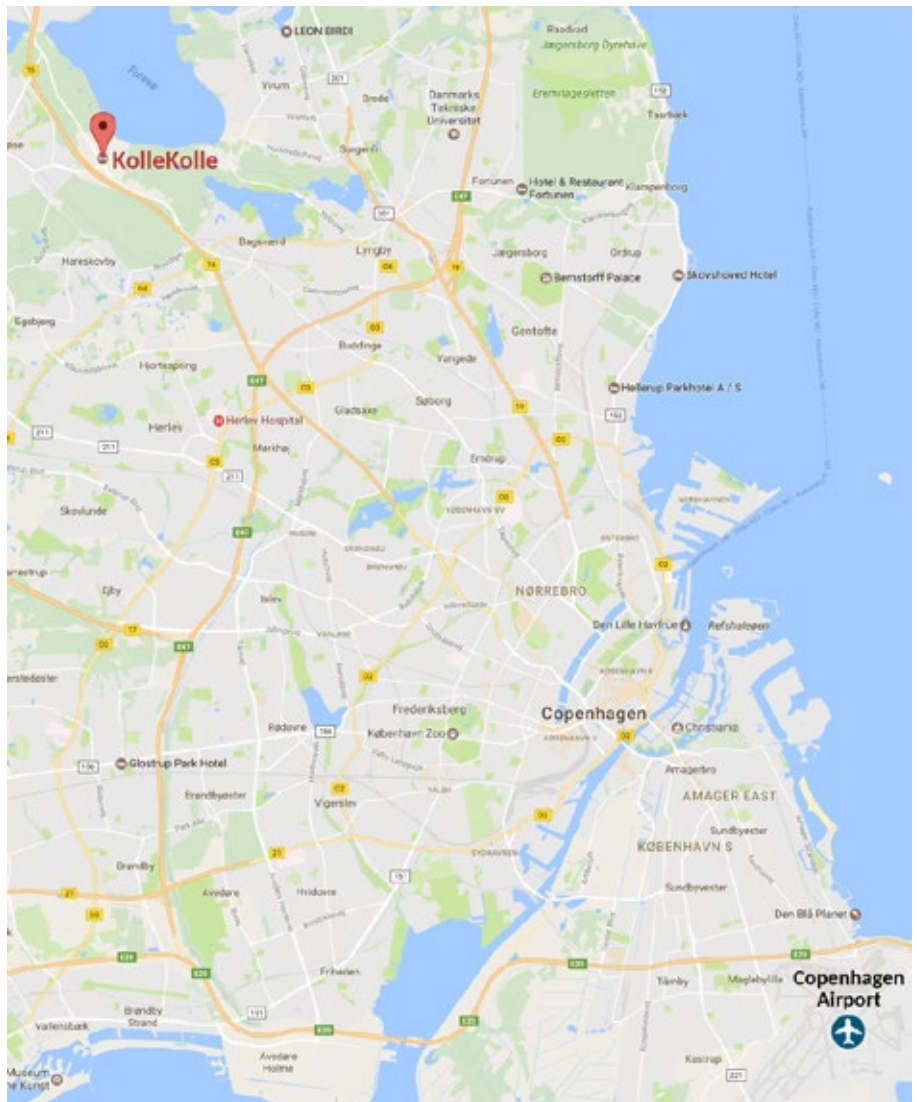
LEON BIRDI
Furesø
Vium
Bredie
Danmarks Tekniske Universitet
Raadvad
Jægersborg Dyrehave
Eremitagesletten
Taarbæk
KolleKolle
Fortunen
Hotel & Restaurant Fortunen
Klampenborg
Bagsværd
Lyngby
Jægersborg
Ordrup
Bernstorff Palace
Skovshoved Hotel
Hareskovby
Egebjerg
Buddinge
Gentofte
Vangede
Hjortespring
Hellerup Parkhotel A / S
Gladsaxe
Søborg
Herlev
Herlev Hospital
Mariehøj
Emdrup
Skovlunde
Ejby
NØRREBRO
Den Lille Havfrue
Refshaleøen
Frederiksberg
København Zoo
Copenhagen
Christiania
Rødovre
Glostrup Park Hotel
Amagerbro
AMAGER EAST
Brøndbyøster
Vigerslev
Sundbyøster
KØBENHAVN S
Brøndby
Avedøre
Hvidovre
Sundbyvester
Den Blå Planet
Friheden
Copenhagen Airport
Tårnby
Maglebylille
Vallensbæk
Brøndby Strand
Avedøre Holme
Kastrup
Museum Kunst